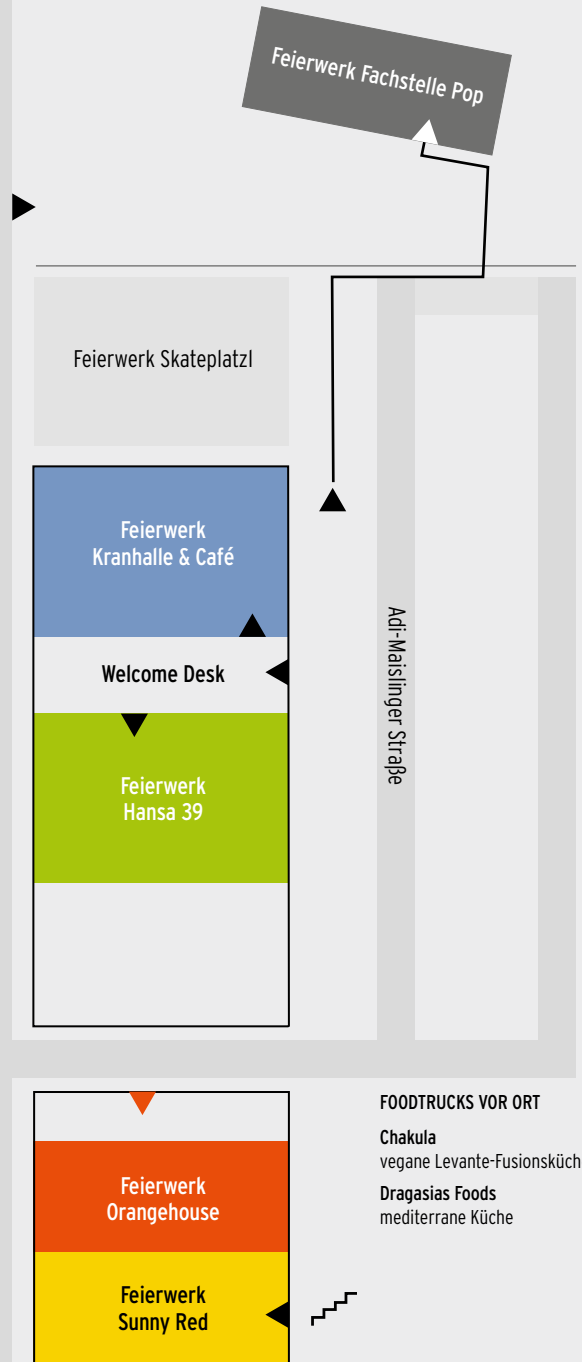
Feierwerk Fachstelle Pop

Feierwerk Skateplatzl

Feierwerk Kranhalle & Café

Welcome Desk

Feierwerk Hansa 39

Adi-Maislinger Straße

FOODTRUCKS VOR ORT

Chakula
vegane Levante-Fusionsküch

Dragasias Foods
mediterrane Küche

Feierwerk Orangehouse

Feierwerk Sunny Red